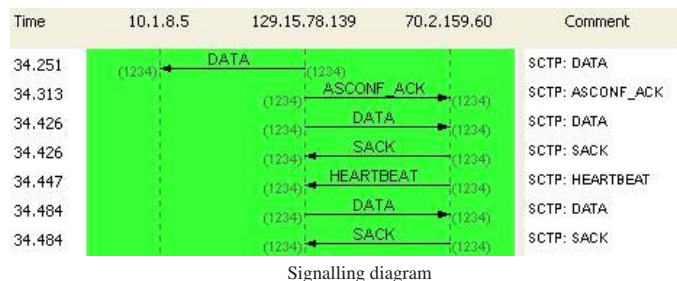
| Time | 10.1.8.5 | 129.15.78.139 | 70.2.159.60 | Comment |
|---|---|---|---|---|
| 34.251 | (1234) DATA | (1234) | | SCTP: DATA |
| 34.313 | | (1234) ASCONF_ACK | (1234) | SCTP: ASCONF_ACK |
| 34.426 | | (1234) DATA | (1234) | SCTP: DATA |
| 34.426 | | (1234) SACK | (1234) | SCTP: SACK |
| 34.447 | | (1234) HEARTBEAT | (1234) | SCTP: HEARTBEAT |
| 34.484 | | (1234) DATA | (1234) | SCTP: DATA |
| 34.484 | | (1234) SACK | (1234) | SCTP: SACK |

Signalling diagram